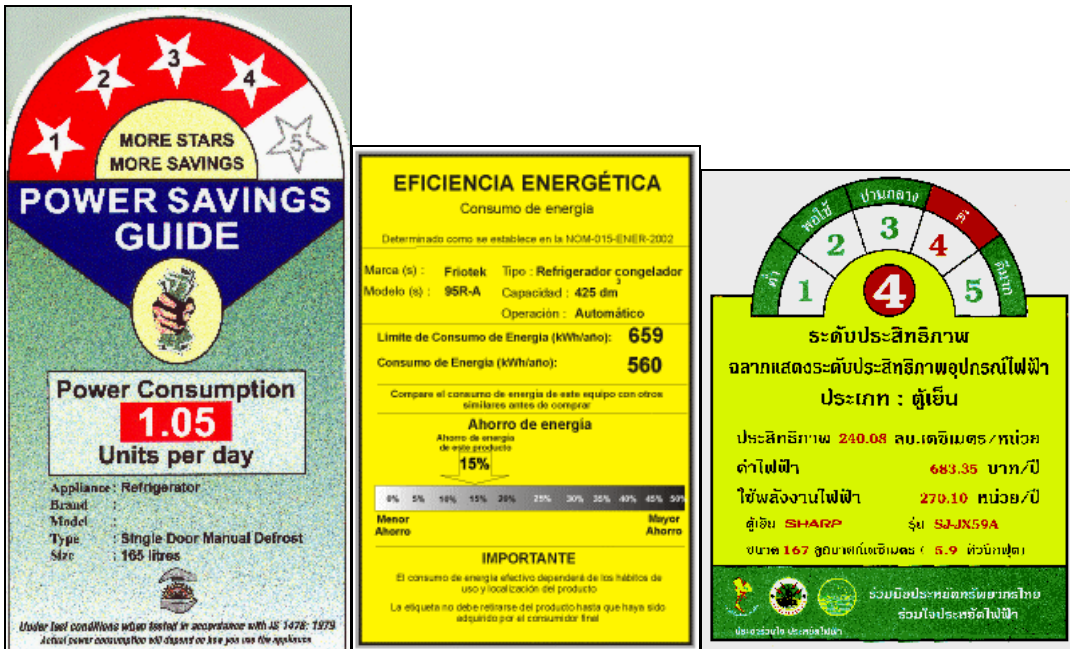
1 2 3 4 5
MORE STARS MORE SAVINGS
POWER SAVINGS GUIDE

Power Consumption
1.05
Units per day

Appliance : Refrigerator
Brand :
Model :
Type : Single Door Manual Defrost
Size : 165 litres

Under test conditions when tested in accordance with IS 1476: 1979
Actual power consumption will depend on how you use the appliance

EFICIENCIA ENERGÉTICA
Consumo de energía
Determinado como se establece en la NOM-015-ENER-2002

Marca (s) : Friotek
Modelo (s) : 95R-A
Tipo : Refrigerador congelador
Capacidad : 425 $dm^3$
Operación : Automático

Límite de Consumo de Energía (kWh/año): 659
Consumo de Energía (kWh/año): 560

Compare el consumo de energía de este equipo con otros similares antes de comprar

Ahorro de energía
Ahorro de energía de este producto
15%
0% 5% 10% 15% 20% 25% 30% 35% 40% 45% 50%
Menor Ahorro
Mayor Ahorro

IMPORTANTE
El consumo de energía efectivo dependerá de los hábitos de uso y localización del producto
La etiqueta no debe retirarse del producto hasta que haya sido adquirido por el consumidor final

ต่ำ พอใช้ ปานกลาง ดี ดีมาก
1 2 3 4 5
4
ระดับประสิทธิภาพ
ฉลากแสดงระดับประสิทธิภาพอุปกรณ์ไฟฟ้า
ประเภท : ตู้เย็น
ประสิทธิภาพ 240.08 ลบ.เดซิเมตร/หน่วย
ค่าไฟฟ้า 683.35 บาท/ปี
ใช้พลังงานไฟฟ้า 270.10 หน่วย/ปี
ตู้เย็น SHARP รุ่น SJ-JX59A
ขนาด 167 ลูกบาศก์เดซิเมตร ( 5.9 คิวบิกฟุต)
ร่วมมือประหยัดทรัพยากรไทย
ร่วมใจประหยัดไฟฟ้า
ประหยัดไฟฟ้า